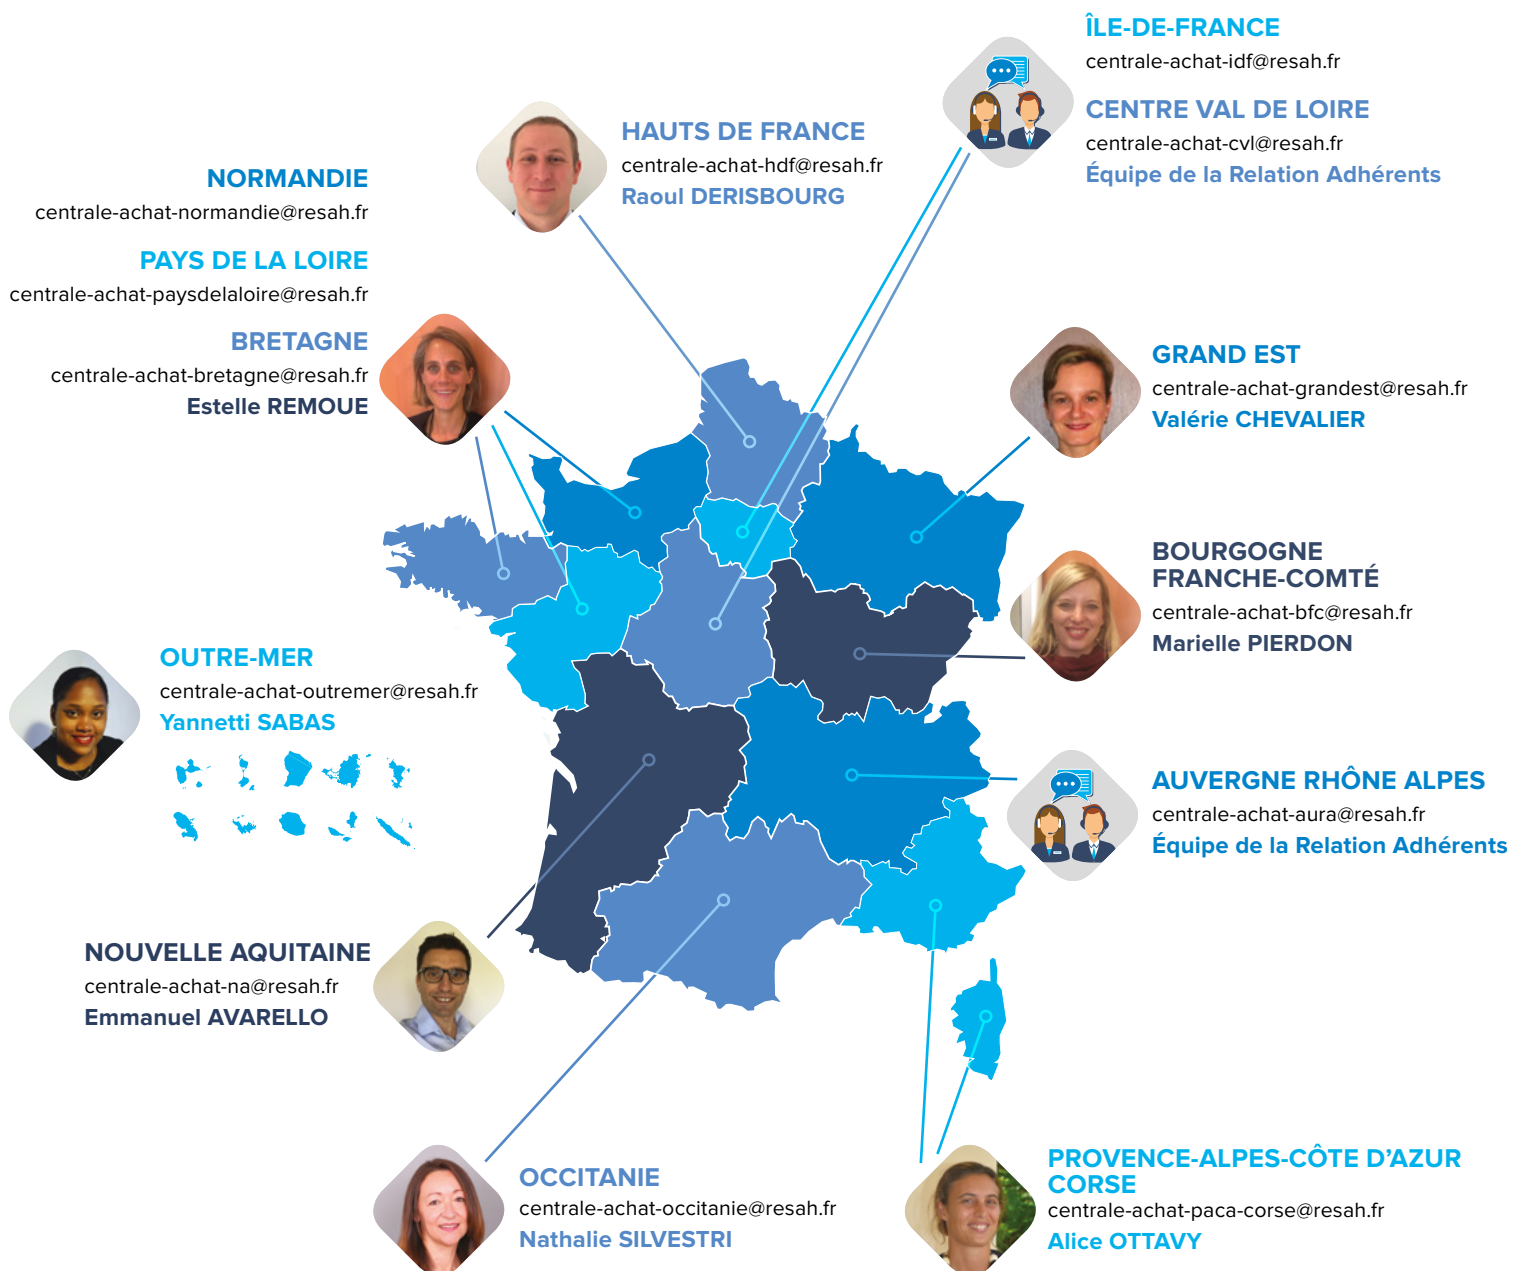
ÎLE-DE-FRANCE
centrale-achat-idf@resah.fr

CENTRE VAL DE LOIRE
centrale-achat-cvl@resah.fr
Équipe de la Relation Adhérents

HAUTS DE FRANCE
centrale-achat-hdf@resah.fr
Raoul DERISBOURG

NORMANDIE
centrale-achat-normandie@resah.fr

PAYS DE LA LOIRE
centrale-achat-paysdelaloire@resah.fr

BRETAGNE
centrale-achat-bretagne@resah.fr
Estelle REMOUE

GRAND EST
centrale-achat-grandest@resah.fr
Valérie CHEVALIER

BOURGOGNE FRANCHE-COMTÉ
centrale-achat-bfc@resah.fr
Marielle PIERDON

OUTRE-MER
centrale-achat-outremer@resah.fr
Yannetti SABAS

AUVERGNE RHÔNE ALPES
centrale-achat-aura@resah.fr
Équipe de la Relation Adhérents

NOUVELLE AQUITAINE
centrale-achat-na@resah.fr
Emmanuel AVARELLO

OCCITANIE
centrale-achat-occitanie@resah.fr
Nathalie SILVESTRI

PROVENCE-ALPES-CÔTE D'AZUR CORSE
centrale-achat-paca-corse@resah.fr
Alice OTTAVY